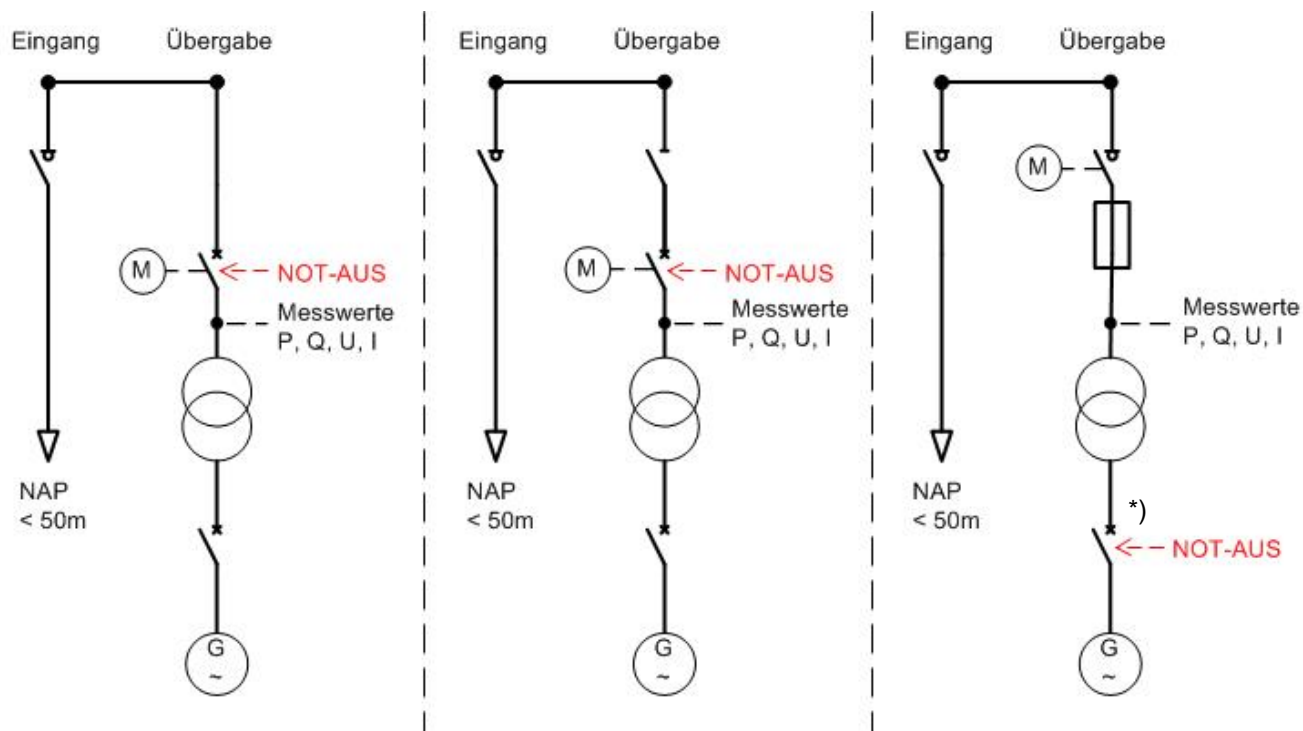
Eingang Übergabe

M NOT-AUS

Messwerte P, Q, U, I

NAP < 50m

G ~

Eingang Übergabe

M NOT-AUS

Messwerte P, Q, U, I

NAP < 50m

G ~

Eingang Übergabe

M

Messwerte P, Q, U, I

NAP < 50m

*)

NOT-AUS

G ~